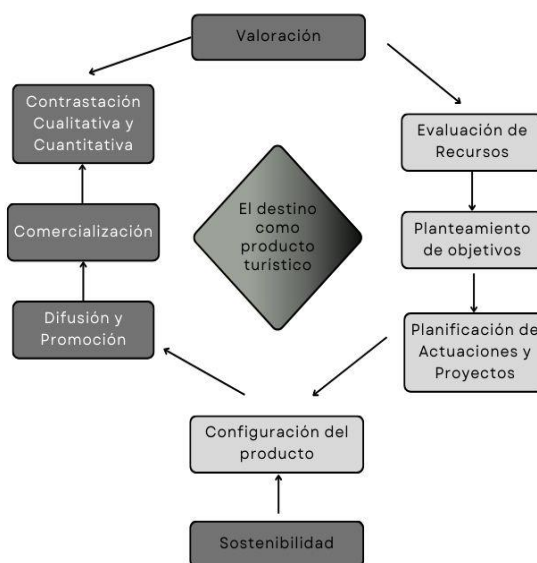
Valoración

Contrastación Cualitativa y Cuantitativa

Evaluación de Recursos

El destino como producto turístico

Comercialización

Planteamiento de objetivos

Difusión y Promoción

Planificación de Actuaciones y Proyectos

Configuración del producto

Sostenibilidad